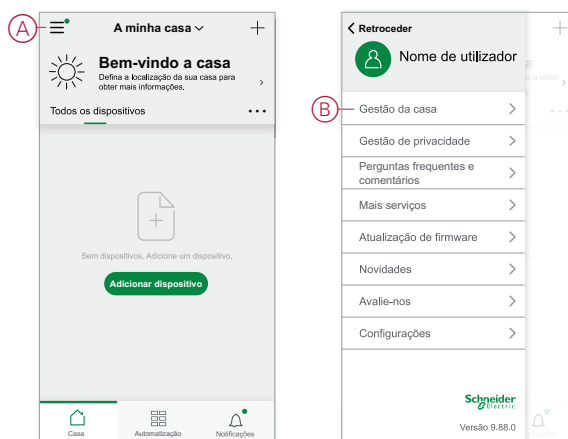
A

A minha casa

Bem-vindo a casa
Defina a localização da sua casa para obter mais informações.

Todos os dispositivos

Sem dispositivos. Adicione um dispositivo.

Adicionar dispositivo

Casa
Automatização
Notificações

Retroceder

Nome de utilizador

a obter

B

Gestão da casa
Gestão de privacidade
Perguntas frequentes e comentários
Mais serviços
Atualização de firmware
Novidades
Avalie-nos
Configurações

Schneider Electric

Versão 9.88.0